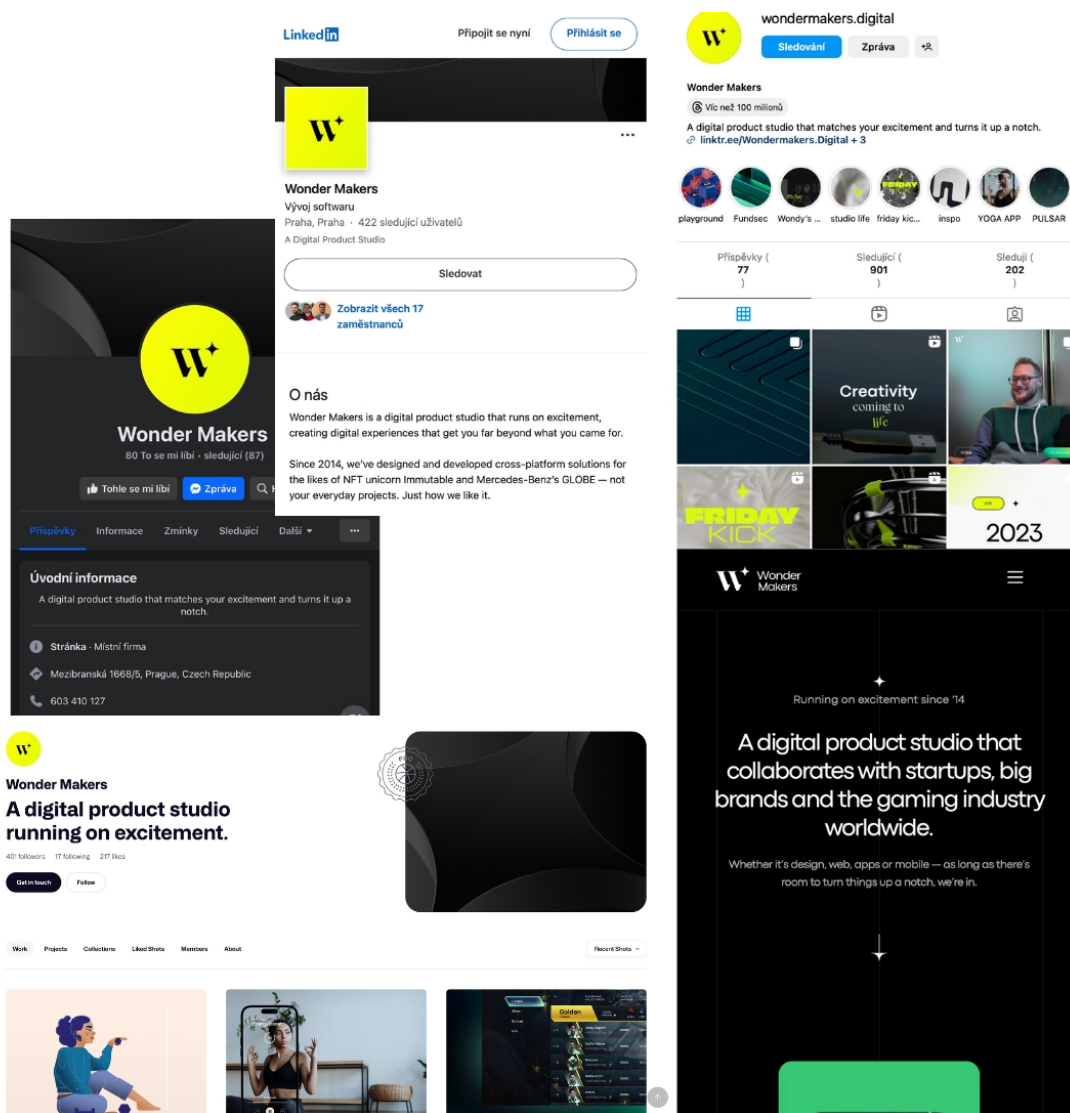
Linked in

Připojit se nyní

Přihlásit se

W

Wonder Makers

Vývoj softwaru

Praha, Praha · 422 sledující uživatelů

A Digital Product Studio

Sledovat

Zobrazit všech 17 zaměstnanců

O nás

Wonder Makers is a digital product studio that runs on excitement, creating digital experiences that get you far beyond what you came for.

Since 2014, we've designed and developed cross-platform solutions for the likes of NFT unicorn Immutable and Mercedes-Benz's GLOBE — not your everyday projects. Just how we like it.

W

Wonder Makers

80 To se mi líbí · sledující (87)

Tohle se mi líbí

Zpráva

Příspěvky

Informace

Zmínky

Sledující

Další

Úvodní informace

A digital product studio that matches your excitement and turns it up a notch.

Stránka · Místní firma

Mezibranská 1668/5, Prague, Czech Republic

603 410 127

wondermakers.digital

Sledování

Zpráva

Wonder Makers

Víc než 100 milionů

A digital product studio that matches your excitement and turns it up a notch.

linktr.ee/Wondermakers.Digital + 3

playground

Fundsec

Wondy's ...

studio life

friday kic...

inspo

YOGA APP

PULSAR

Příspěvky ( 77 )

Sledující ( 901 )

Sleduji ( 202 )

Creativity coming to life

FRIDAY KICK

2023

W

Wonder Makers

A digital product studio running on excitement.

401 followers 17 following 217 likes

Get in touch

Follow

Work

Projects

Collections

Liked Shots

Members

About

Recent Shots

Golden

Wonder Makers

Running on excitement since '14

A digital product studio that collaborates with startups, big brands and the gaming industry worldwide.

Whether it's design, web, apps or mobile — as long as there's room to turn things up a notch, we're in.